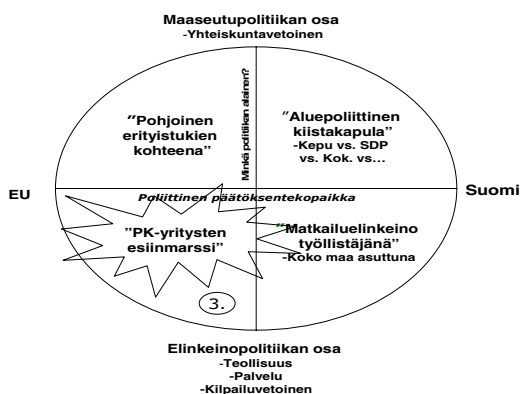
Maaseutupolitiikan osa
-Yhteiskuntavetoinen

Minkä politiikan alainen?

"Pohjoinen erityistukien kohteena"

"Aluepoliittinen kiistakapula"
-Kepu vs. SDP vs. Kok. vs...

EU

Poliittinen päätöksentekopaikka

Suomi

"PK-yritysten esiinmarssi"

"Matkailuelinkeino työllistäjänä"
-Koko maa asuttuna

3.

Elinkeinopolitiikan osa
-Teollisuus
-Palvelu
-Kilpailuvetoinen